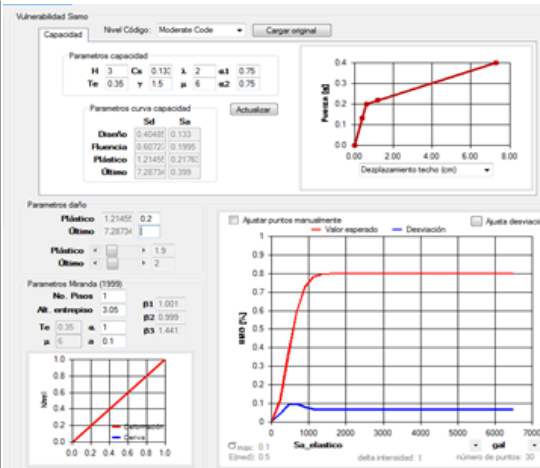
Vulnerabilidad Sismo

Capacidad

Nivel Código: Moderate Code

Cargar original

Parametros capacidad

| H | 3 | Cs | 0.133 | λ | 2 | α1 | 0.75 |
|---|---|---|---|---|---|---|---|
| Te | 0.35 | γ | 1.5 | μ | 6 | α2 | 0.75 |

Parametros curva capacidad

Actualizar

| | Sd | Sa |
|---|---|---|
| Diseño | 0.40485 | 0.133 |
| Fluencia | 0.60727 | 0.1995 |
| Plástico | 1.21455 | 0.21762 |
| Último | 7.28734 | 0.399 |

Fuerza [g]

0.4
0.3
0.2
0.1
0

0.00 2.00 4.00 6.00 8.00

Desplazamiento techo (cm)

Parametros daño

Plástico 1.21455 0.2
Último 7.28734 1

Plástico 1.9
Último 2

Parametros Miranda (1999)

No. Pisos 1
Alt. entrepiso 3.05
Te 0.35 α 1
μ 6 a 0.1

β1 1.001
β2 0.999
β3 1.441

1.0
0.8
0.6
0.4
0.2
0.0

0.0 0.2 0.4 0.6 0.8 1.0

Deformación
Deriva

Ajustar puntos manualmente

Ajusta desviación

Valor esperado
Desviación

MDR [%]

1
0.9
0.8
0.7
0.6
0.5
0.4
0.3
0.2
0.1
0

0 1000 2000 3000 4000 5000 6000 7000

σ max: 0.1
E(med): 0.5

Sa_elastico

gal

delta intensidad: 1

número de puntos: 30